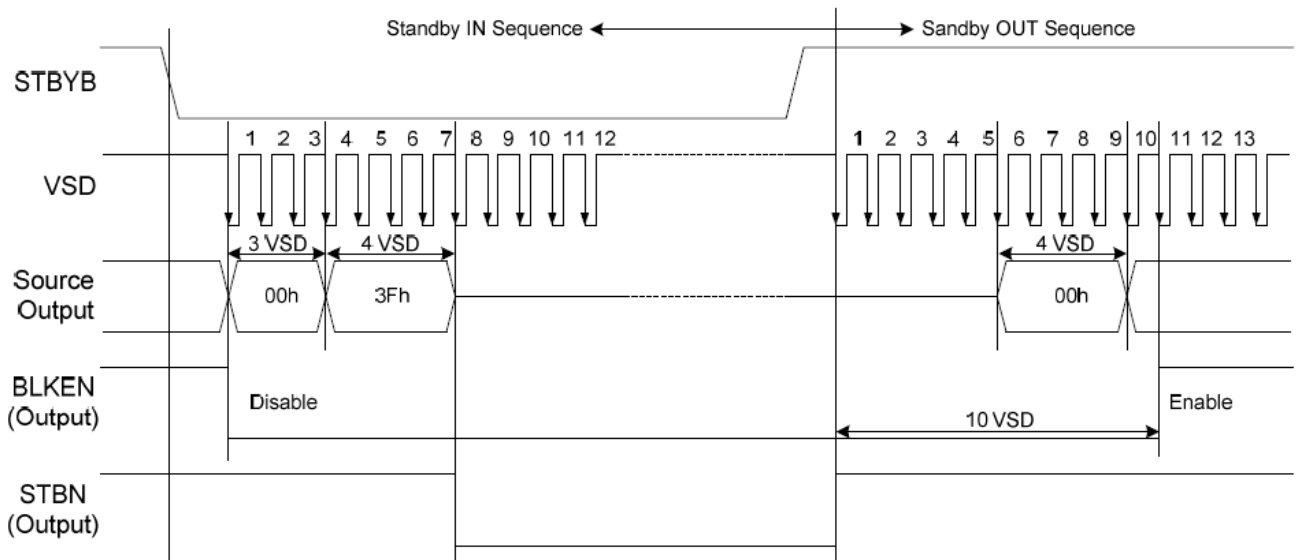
Standby IN Sequence

Sandby OUT Sequence

STBYB

VSD

1 2 3 4 5 6 7 8 9 10 11 12

1 2 3 4 5 6 7 8 9 10 11 12 13

3 VSD

4 VSD

4 VSD

Source Output

00h

3Fh

00h

BLKEN (Output)

Disable

10 VSD

Enable

STBN (Output)